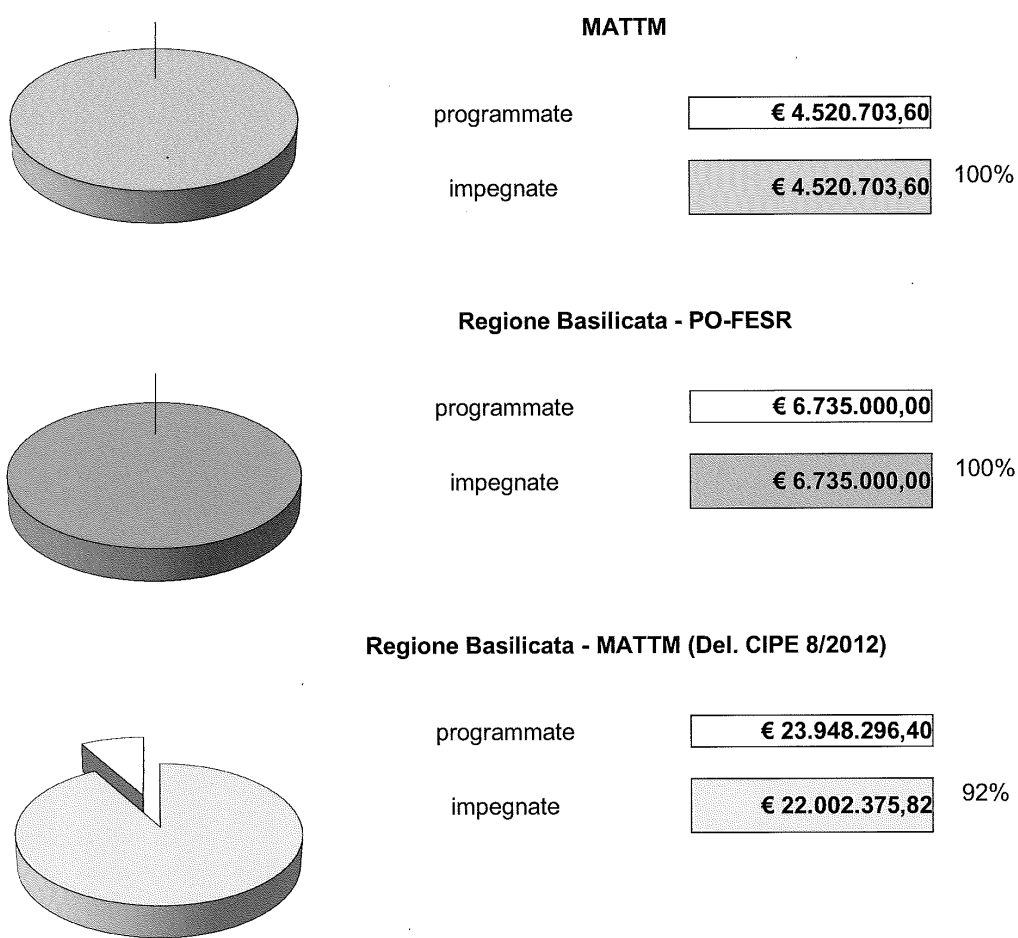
MATTM

programmate € 4.520.703,60

impegnate € 4.520.703,60 100%

Regione Basilicata - PO-FESR

programmate € 6.735.000,00

impegnate € 6.735.000,00 100%

Regione Basilicata - MATTM (Del. CIPE 8/2012)

programmate € 23.948.296,40

impegnate € 22.002.375,82 92%